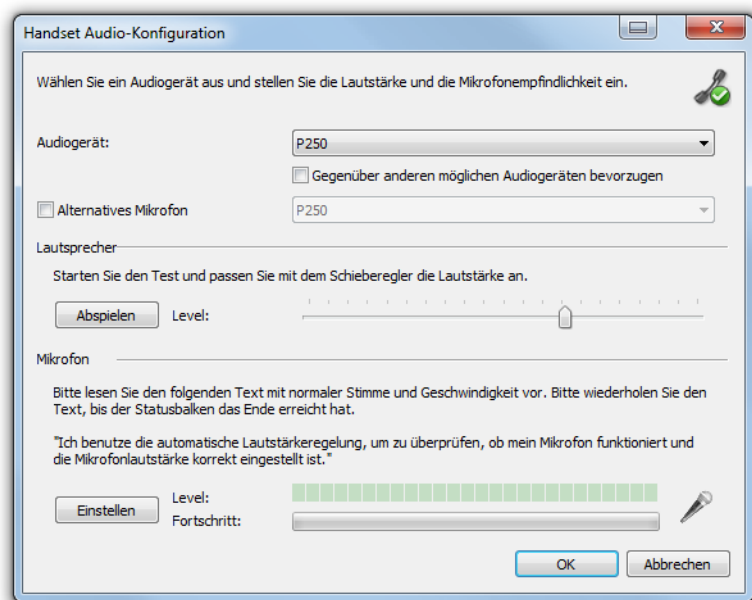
Handset Audio-Konfiguration

Wählen Sie ein Audiogerät aus und stellen Sie die Lautstärke und die Mikrofonempfindlichkeit ein.

Audiogerät: P250

Gegenüber anderen möglichen Audiogeräten bevorzugen

Alternatives Mikrofon P250

Lautsprecher

Starten Sie den Test und passen Sie mit dem Schieberegler die Lautstärke an.

Abspielen Level:

Mikrofon

Bitte lesen Sie den folgenden Text mit normaler Stimme und Geschwindigkeit vor. Bitte wiederholen Sie den Text, bis der Statusbalken das Ende erreicht hat.

"Ich benutze die automatische Lautstärkeregelung, um zu überprüfen, ob mein Mikrofon funktioniert und die Mikrofonlautstärke korrekt eingestellt ist."

Einstellen Level:
Fortschritt:

OK Abbrechen